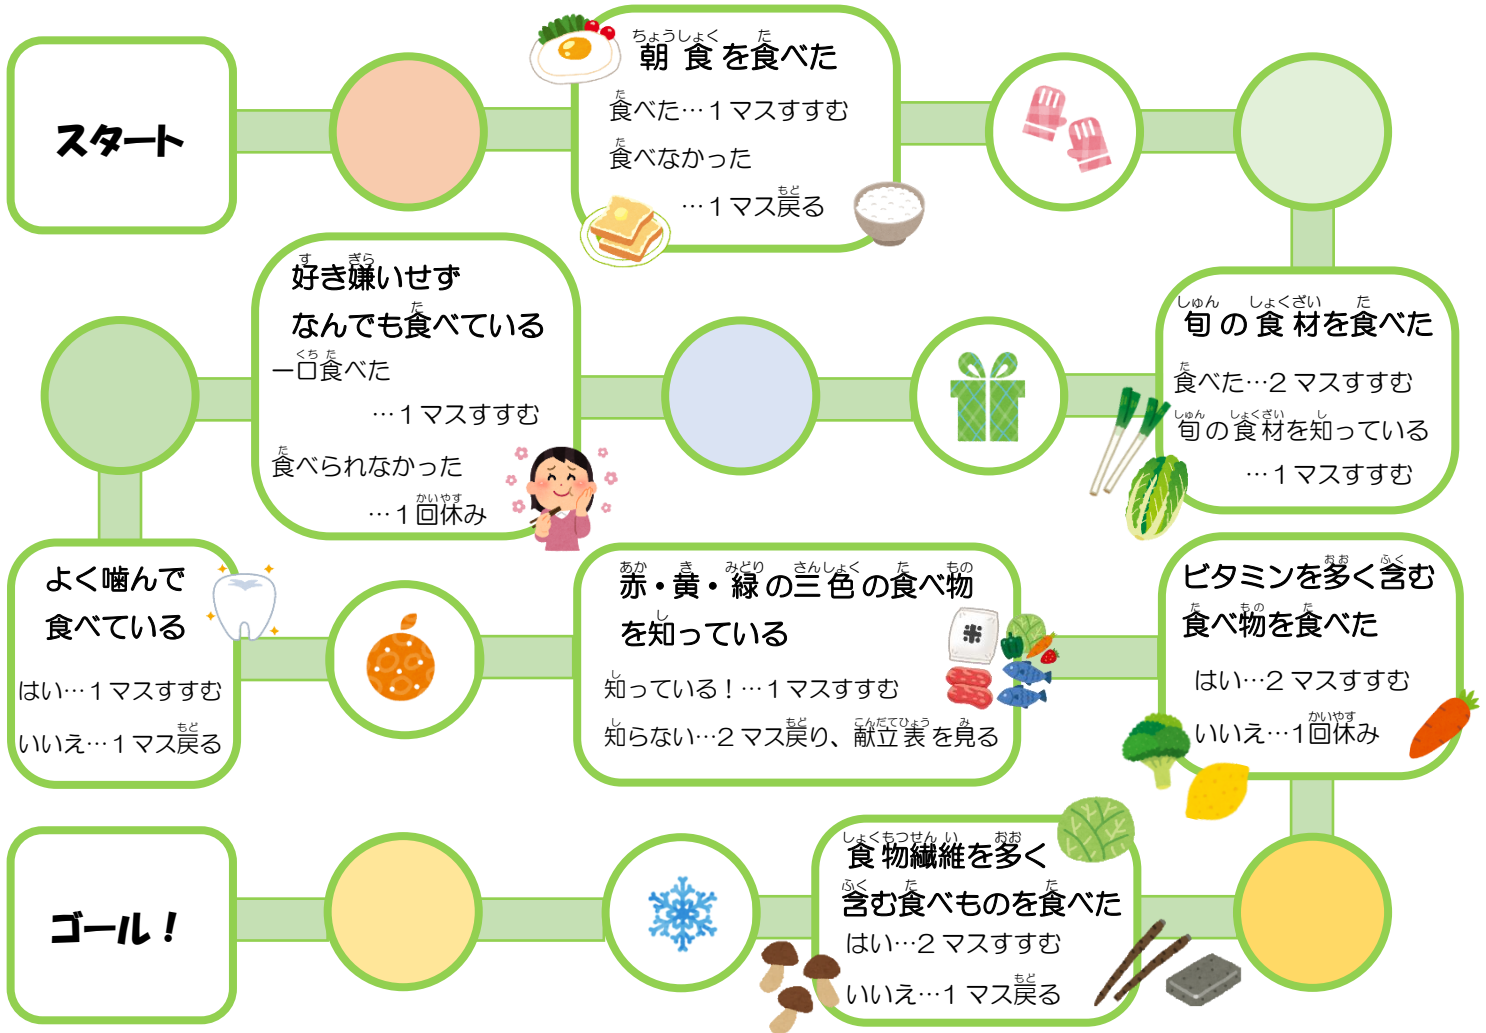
スタート

ちょうしょく　た
朝 食を食べた
た
食べた…１マスすすむ
た
食べなかった
もど
…１マス戻る

しゅん　しょくざい　た
旬の食材を食べた
た
食べた…２マスすすむ
しゅん　しょくざい　し
旬の食材を知っている
…１マスすすむ

す　ぎら
好き嫌いせず
た
なんでも食べている
くち　た
一口食べた
…１マスすすむ
た
食べられなかった
かいやす
…１回休み

よく噛んで
食べている
はい…１マスすすむ
もど
いいえ…１マス戻る

あか　き　みどり　さんしょく　た　もの
赤・黄・緑の三色の食べ物
し
を知っている
し
知っている！…１マスすすむ
し　もど　こんだてひょう　み
知らない…２マス戻り、献立表を見る

米

おお　ふく
ビタミンを多く含む
た　もの　た
食べ物を食べた
はい…２マスすすむ
かいやす
いいえ…１回休み

しょくもつせんい　おお
食物繊維を多く
ふく　た　た
含む食べものを食べた
はい…２マスすすむ
もど
いいえ…１マス戻る

ゴール！